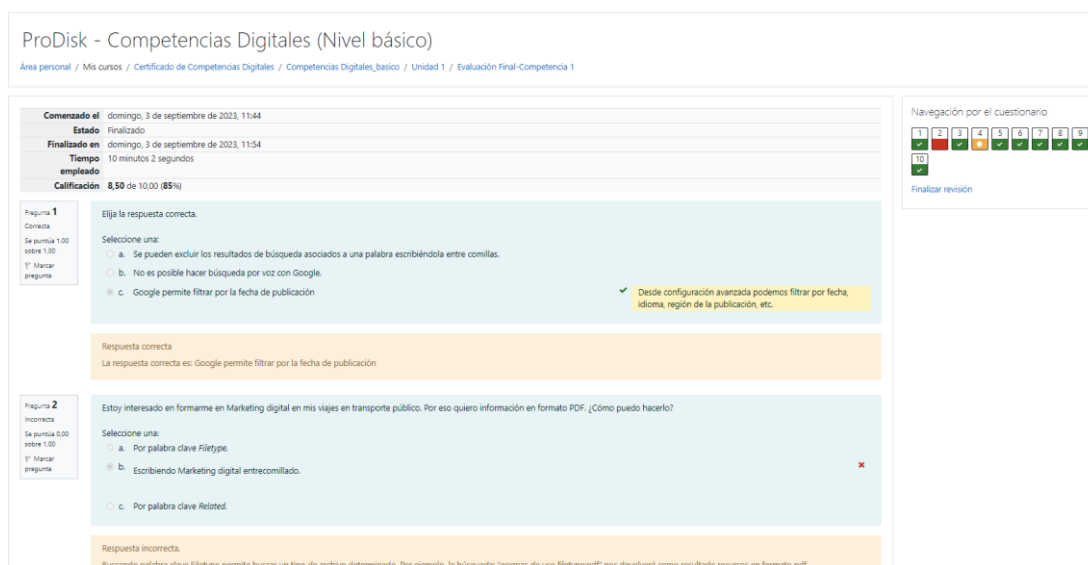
ProDisk - Competencias Digitales (Nivel básico)

Área personal / Mis cursos / Certificado de Competencias Digitales / Competencias Digitales_basico / Unidad 1 / Evaluación Final-Competencia 1

| | |
|---|---|
| Comenzado el | domingo, 3 de septiembre de 2023, 11:44 |
| Estado | Finalizado |
| Finalizado en | domingo, 3 de septiembre de 2023, 11:54 |
| Tiempo empleado | 10 minutos 2 segundos |
| Calificación | 8,50 de 10,00 (85%) |

Navegación por el cuestionario

1 2 3 4 5 6 7 8 9 10

Finalizar revisión

Pregunta 1
Correcta
Se puntúa 1,00 sobre 1,00
Marcar pregunta

Elija la respuesta correcta.

Seleccione una:
a. Se pueden excluir los resultados de búsqueda asociados a una palabra escribiéndola entre comillas.
b. No es posible hacer búsqueda por voz con Google.
c. Google permite filtrar por la fecha de publicación

Desde configuración avanzada podemos filtrar por fecha, idioma, región de la publicación, etc.

Respuesta correcta
La respuesta correcta es: Google permite filtrar por la fecha de publicación

Pregunta 2
Incorrecta
Se puntúa 0,00 sobre 1,00
Marcar pregunta

Estoy interesado en formarme en Marketing digital en mis viajes en transporte público. Por eso quiero información en formato PDF. ¿Cómo puedo hacerlo?

Seleccione una:
a. Por palabra clave Filetype.
b. Escribiendo Marketing digital entrecomillado.
c. Por palabra clave Related.

Respuesta incorrecta.
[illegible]